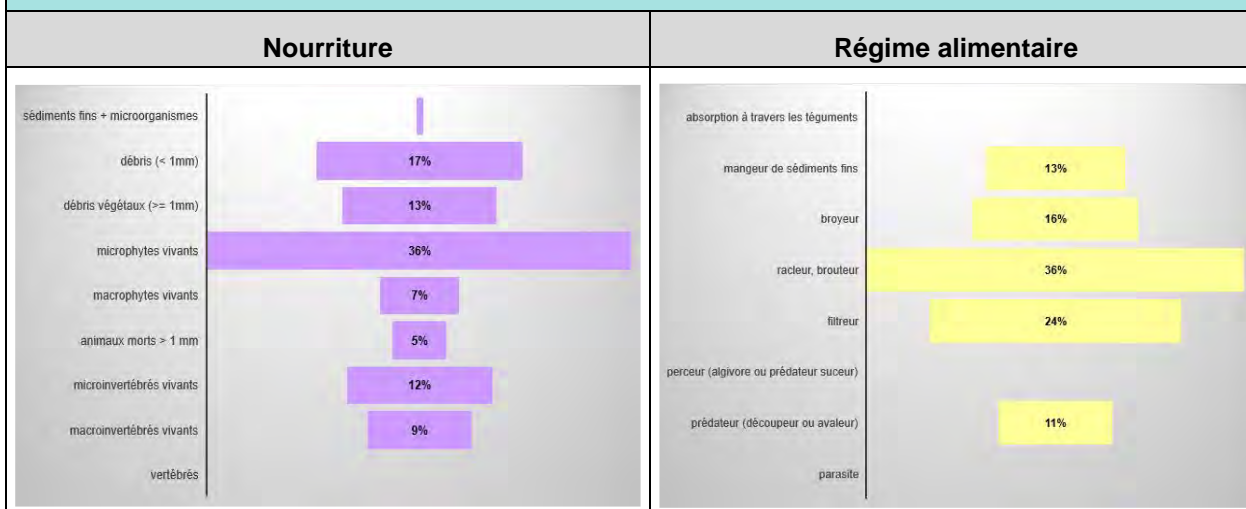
| Nourriture | Régime alimentaire |
|---|---|
| sédiments fins + microorganismes | absorption à travers les téguments |
| débris (< 1mm) 17% | mangeur de sédiments fins 13% |
| débris végétaux (>= 1mm) 13% | broyeur 16% |
| microphytes vivants 36% | racleur, brouteur 36% |
| macrophytes vivants 7% | filtreur 24% |
| animaux morts > 1 mm 5% | perceur (algivore ou prédateur suceur) |
| microinvertébrés vivants 12% | prédateur (découpeur ou avaleur) 11% |
| macroinvertébrés vivants 9% | parasite |
| vertébrés | |